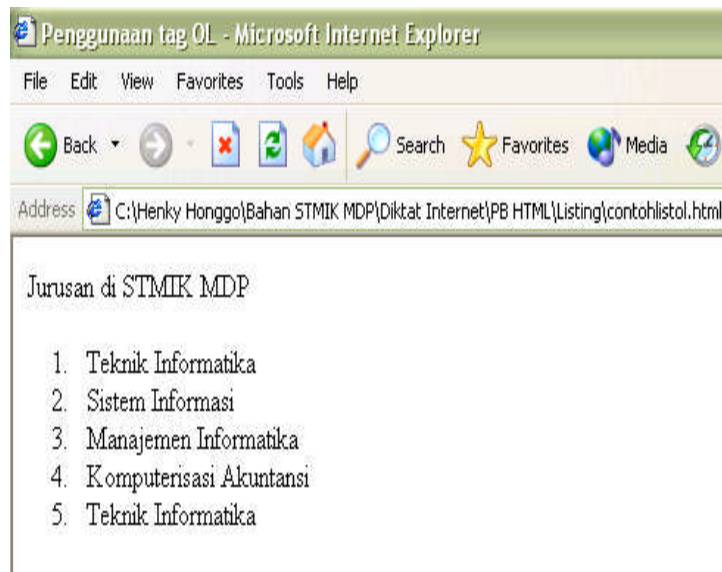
Penggunaan tag OL - Microsoft Internet Explorer

File Edit View Favorites Tools Help

Back Search Favorites Media

Address C:\Henky Honggo\Bahan STMIK MDP\Diktat Internet\PB HTML\Listing\contohlistol.html

Jurusan di STMIK MDP

1. Teknik Informatika
2. Sistem Informasi
3. Manajemen Informatika
4. Komputerisasi Akuntansi
5. Teknik Informatika